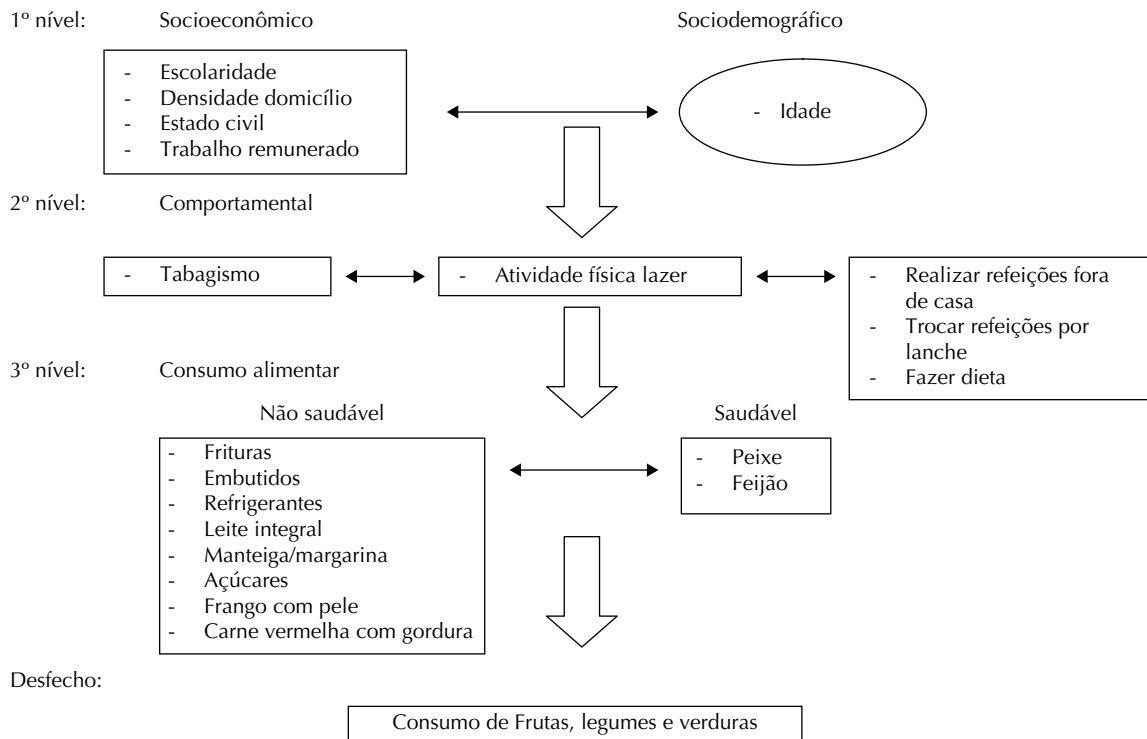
1º nível: Socioeconômico

Sociodemográfico

- Escolaridade
- Densidade domicílio
- Estado civil
- Trabalho remunerado

- Idade

2º nível: Comportamental

- Tabagismo

- Atividade física lazer

- Realizar refeições fora de casa
- Trocar refeições por lanche
- Fazer dieta

3º nível: Consumo alimentar

Não saudável

- Frituras
- Embutidos
- Refrigerantes
- Leite integral
- Manteiga/margarina
- Açúcares
- Frango com pele
- Carne vermelha com gordura

Saudável

- Peixe
- Feijão

Desfecho:

Consumo de Frutas, legumes e verduras